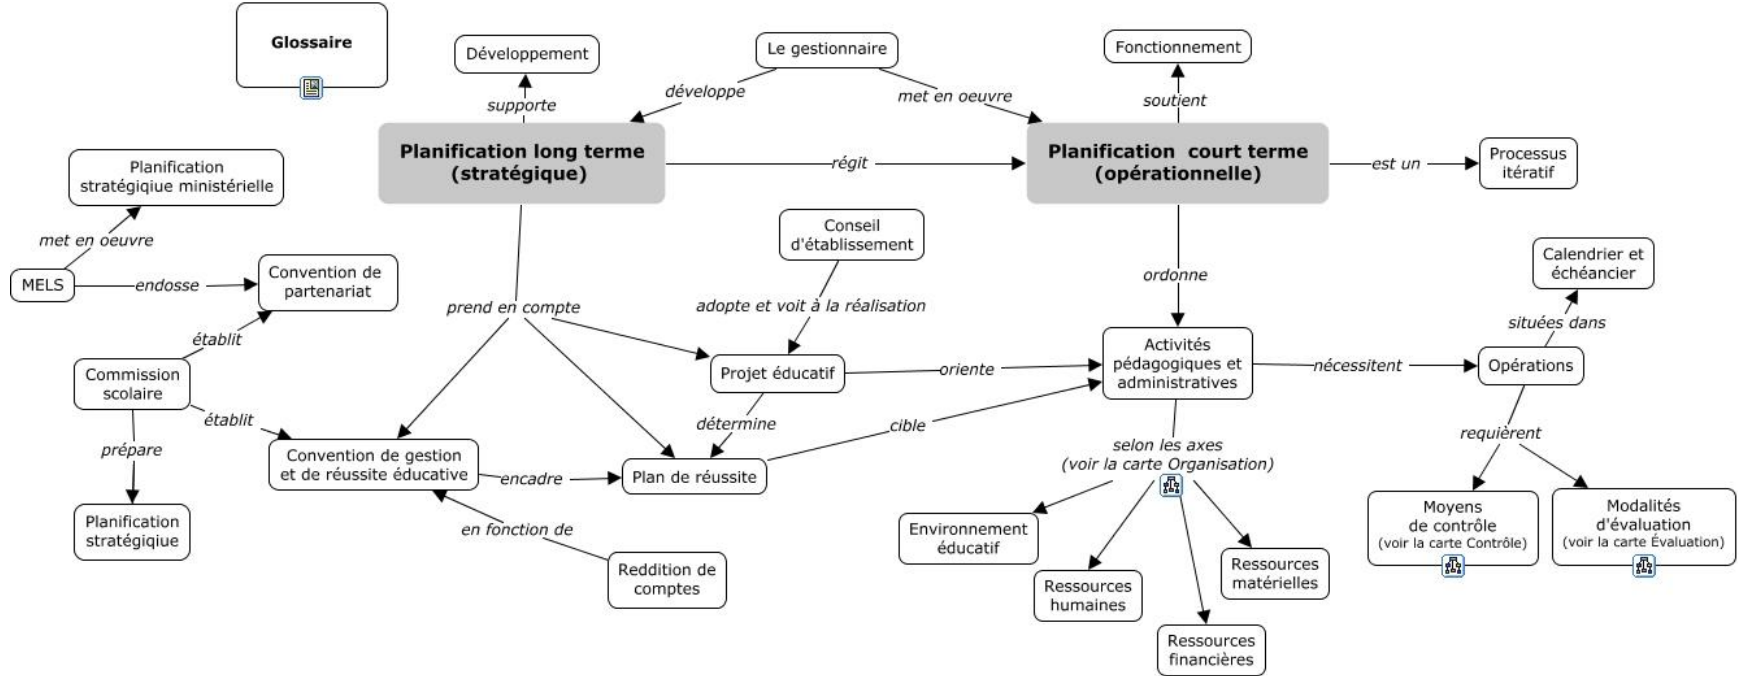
Glossaire

Développement

Le gestionnaire

Fonctionnement

supporte

développe

met en oeuvre

soutient

Planification long terme (stratégique)

régit

Planification court terme (opérationnelle)

est un

Processus itératif

Planification stratégiqiue ministérielle

met en oeuvre

MELS

endosse

Convention de partenariat

établit

Commission scolaire

établit

prépare

Planification stratégiqiue

prend en compte

Conseil d'établissement

adopte et voit à la réalisation

Projet éducatif

oriente

détermine

ordonne

Activités pédagogiques et administratives

nécessitent

Opérations

situées dans

Calendrier et échéancier

requièrent

Convention de gestion et de réussite éducative

encadre

Plan de réussite

cible

en fonction de

Reddition de comptes

selon les axes (voir la carte Organisation)

Environnement éducatif

Ressources humaines

Ressources financières

Ressources matérielles

Moyens de contrôle (voir la carte Contrôle)

Modalités d'évaluation (voir la carte Évaluation)